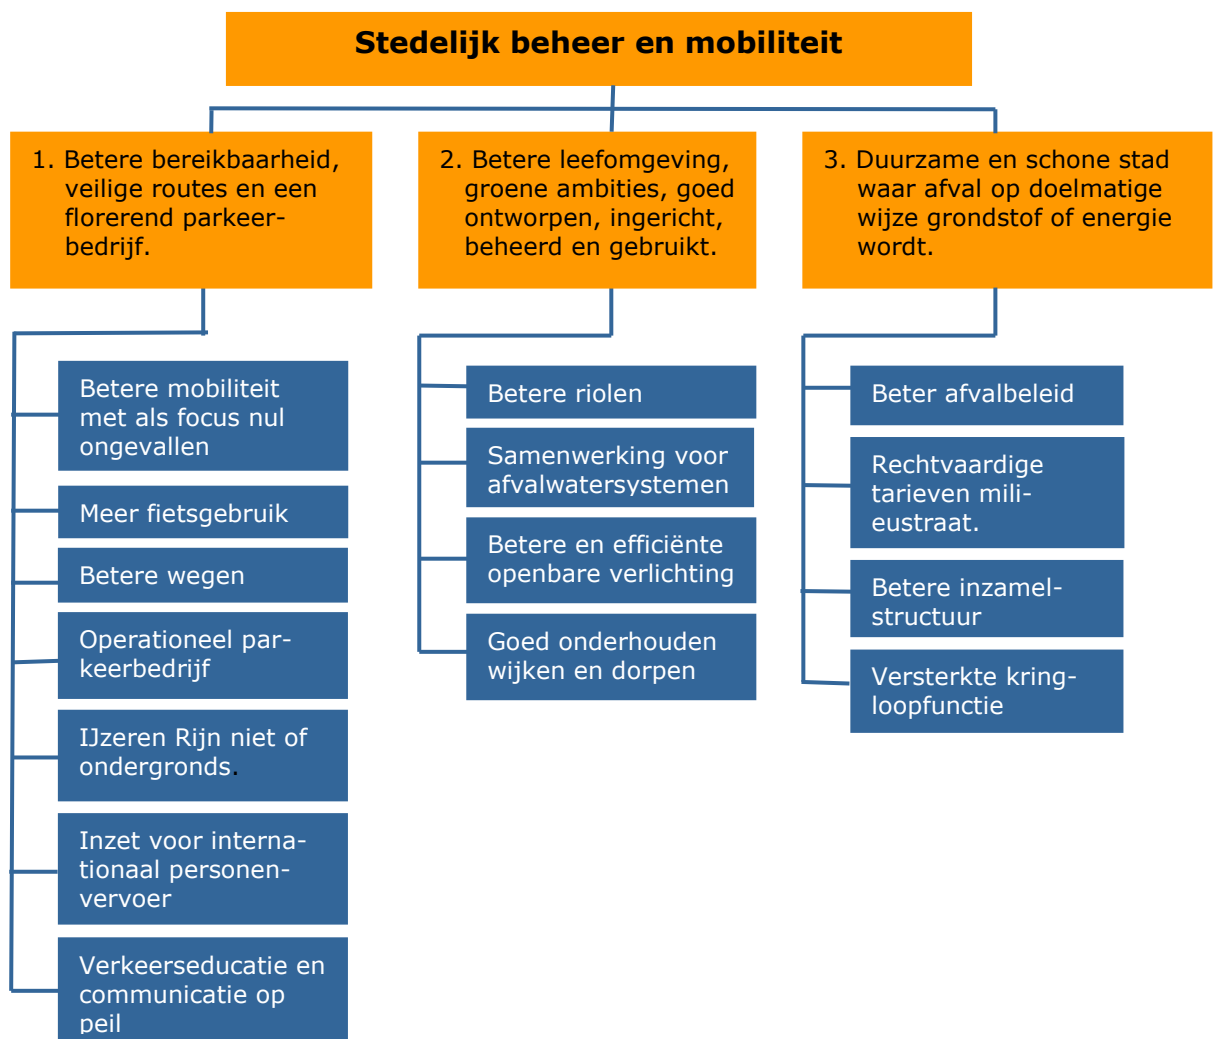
Stedelijk beheer en mobiliteit

1. Betere bereikbaarheid, veilige routes en een florerend parkeerbedrijf.

2. Betere leefomgeving, groene ambities, goed ontworpen, ingericht, beheerd en gebruikt.

3. Duurzame en schone stad waar afval op doelmatige wijze grondstof of energie wordt.

Betere mobiliteit met als focus nul ongevallen

Meer fietsgebruik

Betere wegen

Operationeel parkeerbedrijf

IJzeren Rijn niet of ondergronds.

Inzet voor internationaal personenvervoer

Verkeerseducatie en communicatie op peil

Betere riolen

Samenwerking voor afvalwatersystemen

Betere en efficiënte openbare verlichting

Goed onderhouden wijken en dorpen

Beter afvalbeleid

Rechtvaardige tarieven milieustraat.

Betere inzamelstructuur

Versterkte kringloopfunctie